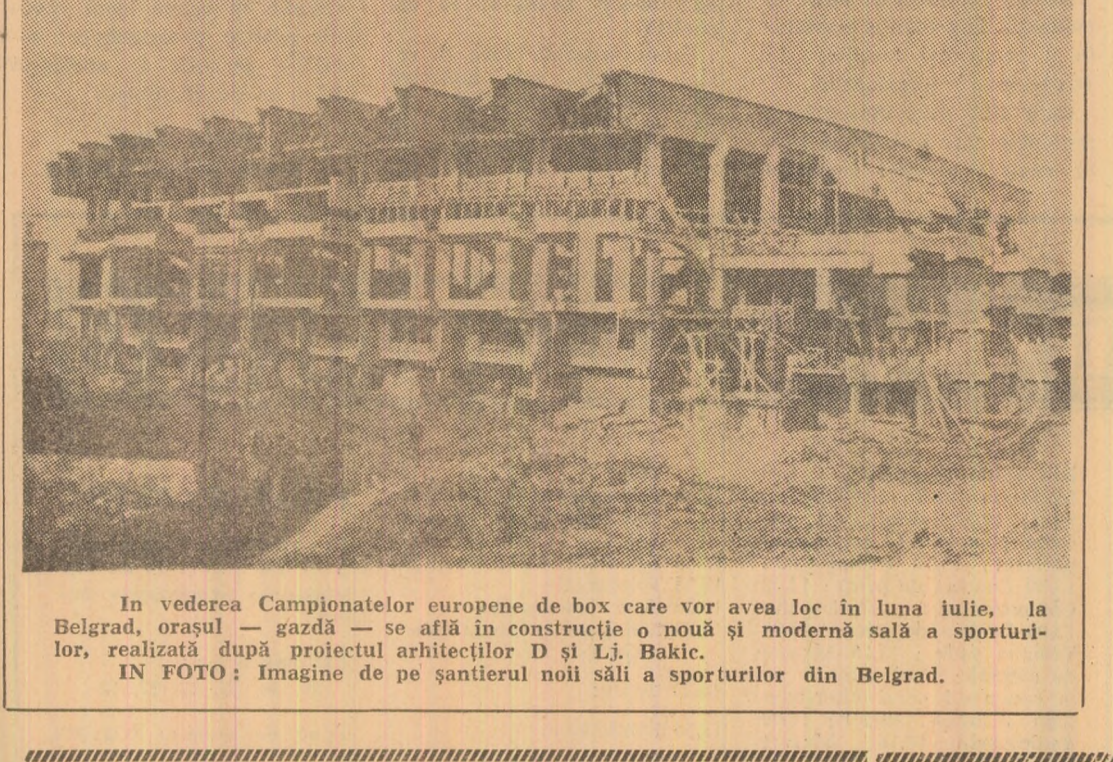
In vederea Campionatelor europene de box care vor avea loc în luna iulie, la Belgrad, orașul — gazdă — se află în construcție o nouă și modernă sală a sporturilor, realizată după proiectul arhitecților D și Lj. Bakic.
IN FOTO: Imagine de pe șantierul noii săli a sporturilor din Belgrad.